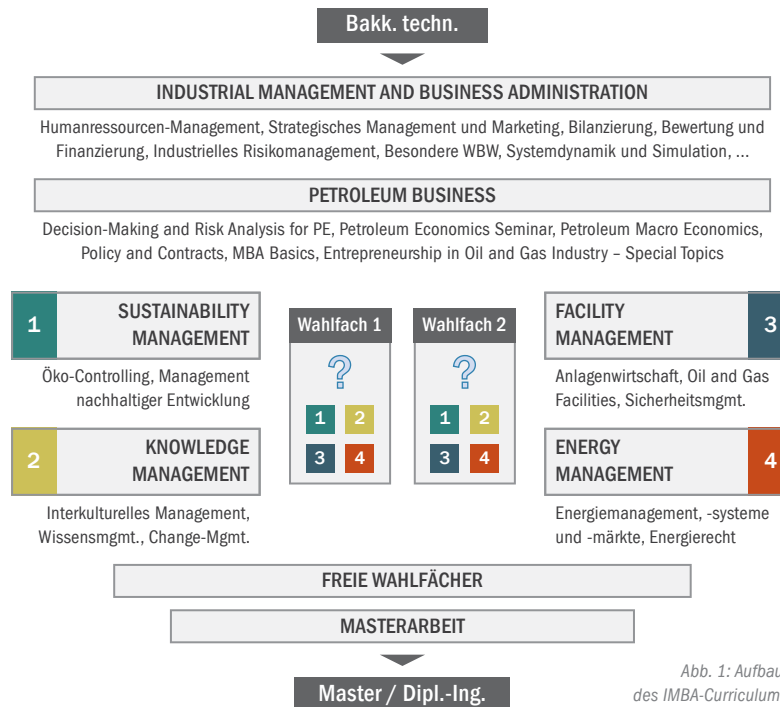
Bakk. techn.

INDUSTRIAL MANAGEMENT AND BUSINESS ADMINISTRATION

Humanressourcen-Management, Strategisches Management und Marketing, Bilanzierung, Bewertung und Finanzierung, Industrielles Risikomanagement, Besondere WBW, Systemdynamik und Simulation, ...

PETROLEUM BUSINESS

Decision-Making and Risk Analysis for PE, Petroleum Economics Seminar, Petroleum Macro Economics, Policy and Contracts, MBA Basics, Entrepreneurship in Oil and Gas Industry – Special Topics

1 SUSTAINABILITY MANAGEMENT

Öko-Controlling, Management nachhaltiger Entwicklung

2 KNOWLEDGE MANAGEMENT

Interkulturelles Management, Wissensmgmt., Change-Mgmt.

Wahlfach 1

?

1 2
3 4

Wahlfach 2

?

1 2
3 4

FACILITY MANAGEMENT 3

Anlagenwirtschaft, Oil and Gas Facilities, Sicherheitsmgmt.

ENERGY MANAGEMENT 4

Energiemanagement, -systeme und -märkte, Energierecht

FREIE WAHLFÄCHER

MASTERARBEIT

Master / Dipl.-Ing.

Abb. 1: Aufbau des IMBA-Curriculum